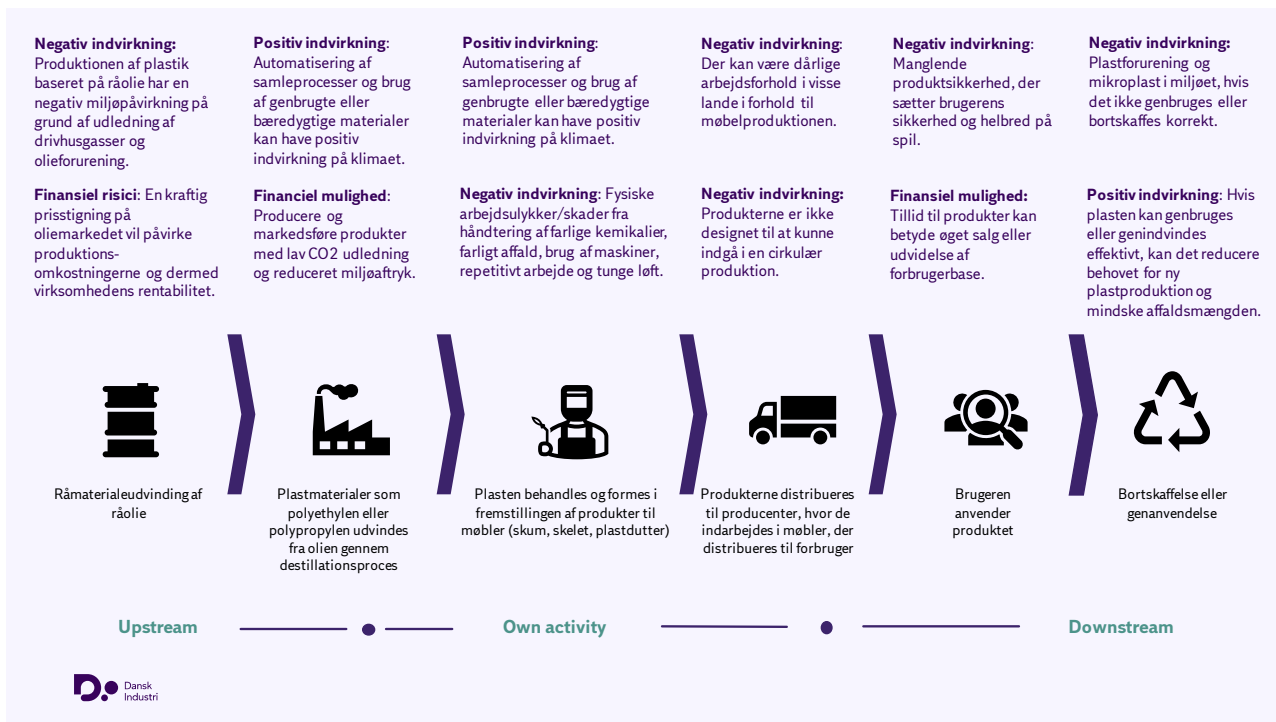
**Negativ indvirkning:** Produktionen af plastik baseret på råolie har en negativ miljøpåvirkning på grund af udledning af drivhusgasser og olieforurening.

**Finansiel risici:** En kraftig prisstigning på oliemarkedet vil påvirke produktionsomkostningerne og dermed virksomhedens rentabilitet.

**Positiv indvirkning**: Automatisering af samleprocesser og brug af genbrugte eller bæredygtige materialer kan have positiv indvirkning på klimaet.

**Financiel mulighed**: Producere og markedsføre produkter med lav CO2 udledning og reduceret miljøaftryk.

**Positiv indvirkning**: Automatisering af samleprocesser og brug af genbrugte eller bæredygtige materialer kan have positiv indvirkning på klimaet.

**Negativ indvirkning**: Fysiske arbejdsulykker/skader fra håndtering af farlige kemikalier, farligt affald, brug af maskiner, repetitivt arbejde og tunge løft.

**Negativ indvirkning**: Der kan være dårlige arbejdsforhold i visse lande i forhold til møbelproduktionen.

**Negativ indvirkning**: Produkterne er ikke designet til at kunne indgå i en cirkulær produktion.

**Negativ indvirkning**: Manglende produktsikkerhed, der sætter brugerens sikkerhed og helbred på spil.

**Finansiel mulighed:** Tillid til produkter kan betyde øget salg eller udvidelse af forbrugerbase.

**Negativ indvirkning:** Plastforurening og mikroplast i miljøet, hvis det ikke genbruges eller bortskaffes korrekt.

**Positiv indvirkning**: Hvis plasten kan genbruges eller genindvindes effektivt, kan det reducere behovet for ny plastproduktion og mindske affaldsmængden.

Råmaterialeudvinding af råolie

Plastmaterialer som polyethylen eller polypropylen udvindes fra olien gennem destillationsproces

Plasten behandles og formes i fremstillingen af produkter til møbler (skum, skelet, plastdutter)

Produkterne distribueres til producenter, hvor de indarbejdes i møbler, der distribueres til forbruger

Brugeren anvender produktet

Bortskaffelse eller genanvendelse

Upstream

Own activity

Downstream

Dansk Industri